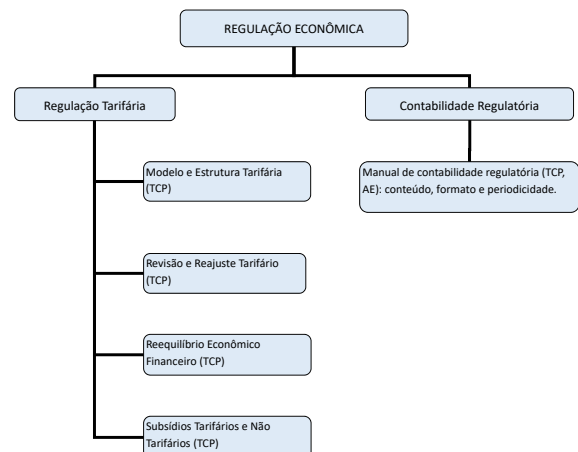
REGULAÇÃO ECONÔMICA

Regulação Tarifária

Modelo e Estrutura Tarifária (TCP)

Revisão e Reajuste Tarifário (TCP)

Reequilíbrio Econômico Financeiro (TCP)

Subsídios Tarifários e Não Tarifários (TCP)

Contabilidade Regulatória

Manual de contabilidade regulatória (TCP, AE): conteúdo, formato e periodicidade.